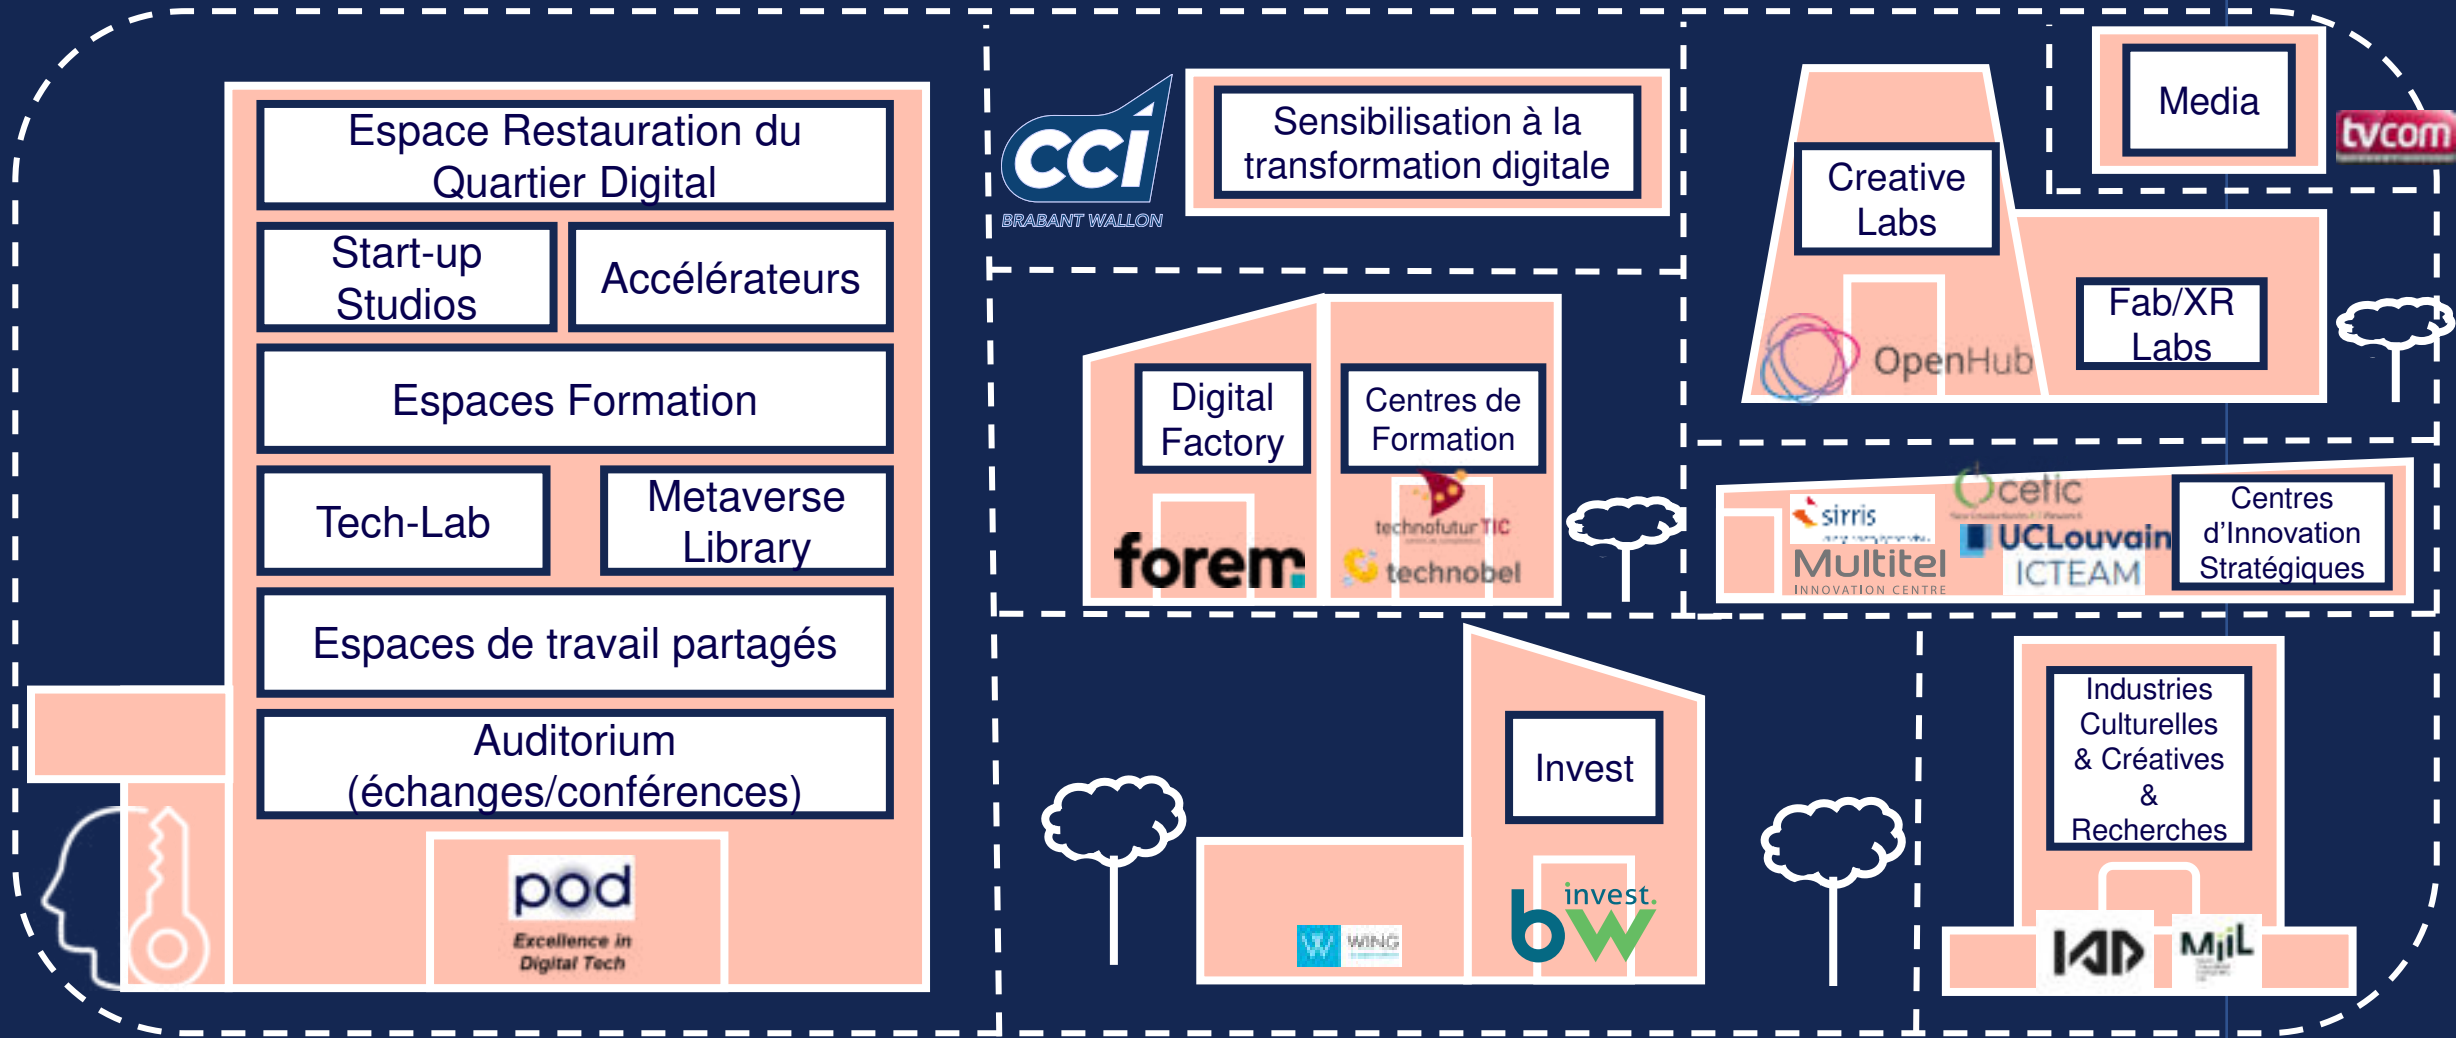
Espace Restauration du Quartier Digital

Start-up Studios

Accélérateurs

Espaces Formation

Tech-Lab

Metaverse Library

Espaces de travail partagés

Auditorium (échanges/conférences)

pod
Excellence in Digital Tech

CCI
BRABANT WALLON

Sensibilisation à la transformation digitale

Digital Factory

forem

Centres de Formation

technofutur TIC

technobel

Invest

WING

invest.
bw

Creative Labs

OpenHub

Media

tvcom

Fab/XR Labs

sirris

cetic

UCLouvain

Multitel
INNOVATION CENTRE

ICTEAM

Centres d'Innovation Stratégiques

Industries Culturelles & Créatives & Recherches

IAD

MiiL